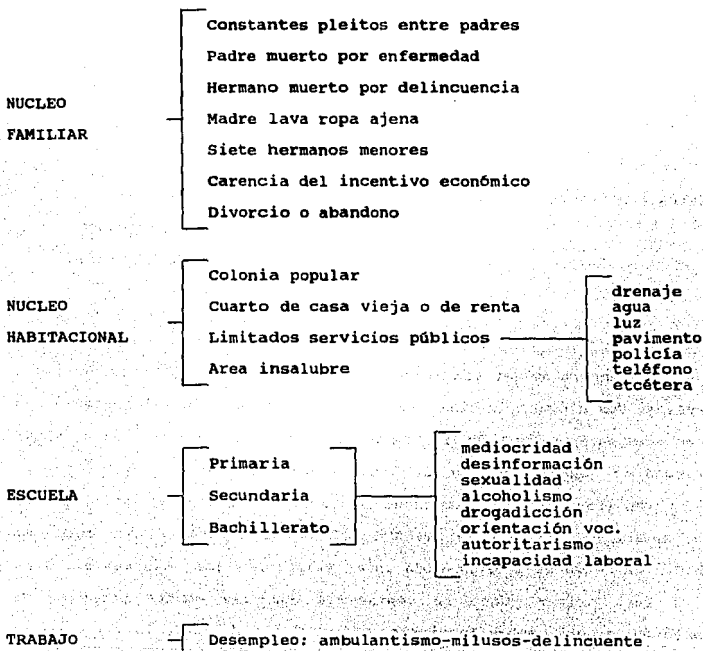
NUCLEO FAMILIAR

Constantes pleitos entre padres
Padre muerto por enfermedad
Hermano muerto por delincuencia
Madre lava ropa ajena
Siete hermanos menores
Carencia del incentivo económico
Divorcio o abandono

NUCLEO HABITACIONAL

Colonia popular
Cuarto de casa vieja o de renta
Limitados servicios públicos
Area insalubre

drenaje
agua
luz
pavimento
policía
teléfono
etcétera

ESCUELA

Primaria
Secundaria
Bachillerato

mediocridad
desinformación
sexualidad
alcoholismo
drogadicción
orientación voc.
autoritarismo
incapacidad laboral

TRABAJO

Desempleo: ambulantismo-milusos-delincuente